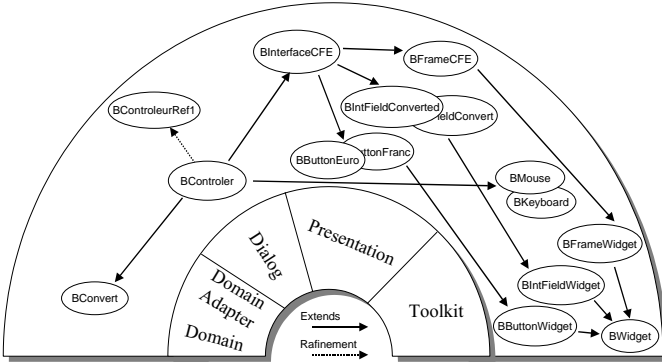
BInterfaceCFE

BFrameCFE

BControleurRef1

BIntFieldConverted

ieldConvert

BButtonEuro

ttonFranc

BControler

BMouse

BKeyboard

Presentation

Dialog

BFrameWidget

Domain Adapter

BConvert

Domain

Toolkit

BIntFieldWidget

Extends

BButtonWidget

BWidget

Rafinement